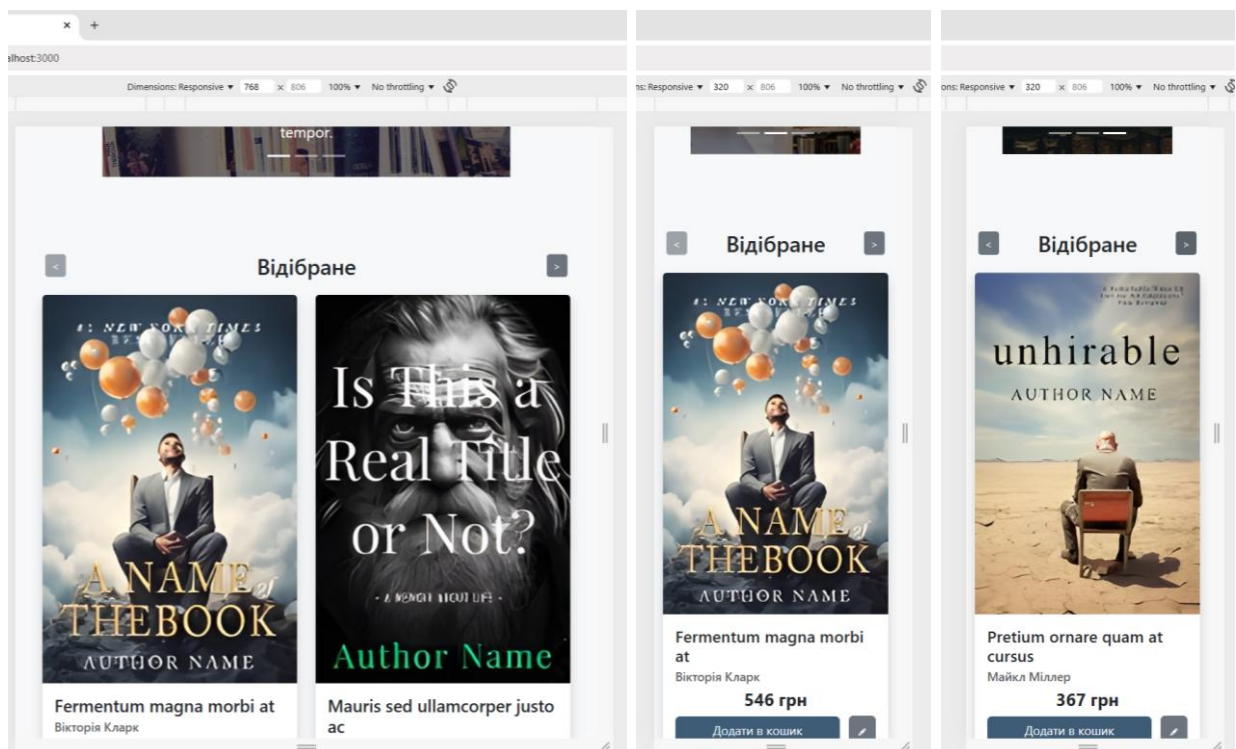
×  +

alhost:3000

Dimensions: Responsive ▾ 768 × 806 100% ▾ No throttling ▾

tempor.

<

Відібране

>

#1 NEW YORK TIMES BESTSELLER

A NAME of THEBOOK

AUTHOR NAME

Is This a Real Title or Not?

- A NOVEL ABOUT LIFE -

Author Name

Fermentum magna morbi at

Вікторія Кларк

Mauris sed ullamcorper justo ac

ns: Responsive ▾ 320 × 806 100% ▾ No throttling ▾

<

Відібране

>

#1 NEW YORK TIMES BESTSELLER

A NAME of THEBOOK

AUTHOR NAME

Fermentum magna morbi at

Вікторія Кларк

546 грн

Додати в кошик

ons: Responsive ▾ 320 × 806 100% ▾ No throttling ▾

<

Відібране

>

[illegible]

unhirable

AUTHOR NAME

Pretium ornare quam at cursus

Майкл Міллер

367 грн

Додати в кошик